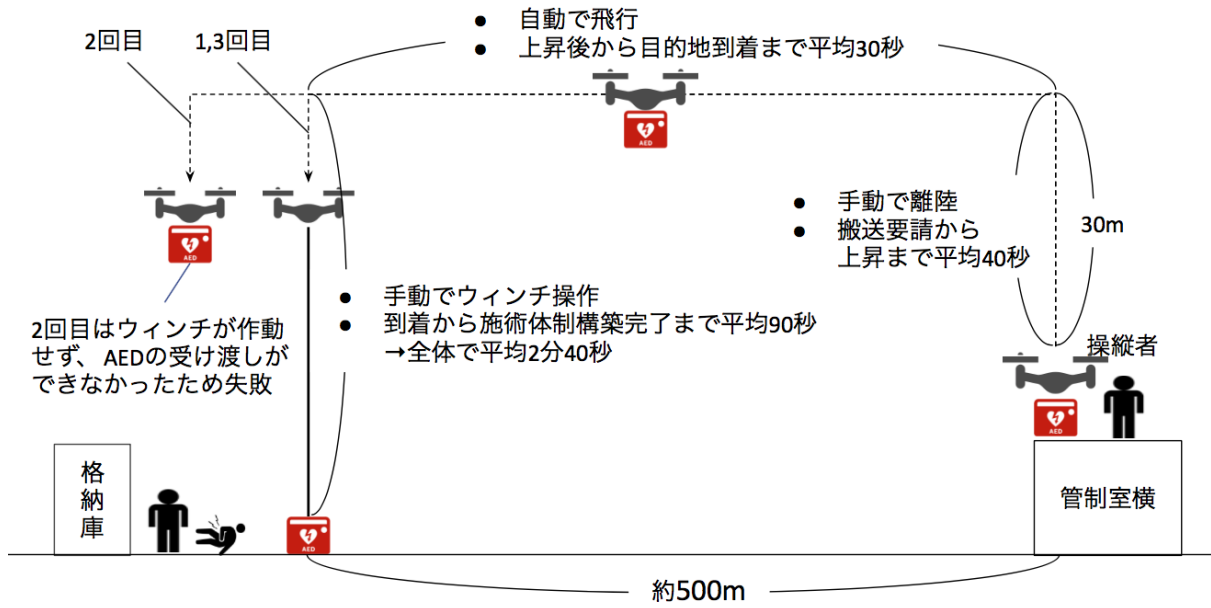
● 自動で飛行
● 上昇後から目的地到着まで平均30秒

2回目

1,3回目

AED

AED

● 手動で離陸
● 搬送要請から上昇まで平均40秒

30m

● 手動でウィンチ操作
● 到着から施術体制構築完了まで平均90秒
→全体で平均2分40秒

2回目はウィンチが作動せず、AEDの受け渡しができなかったため失敗

操縦者

AED

格納庫

AED

管制室横

約500m